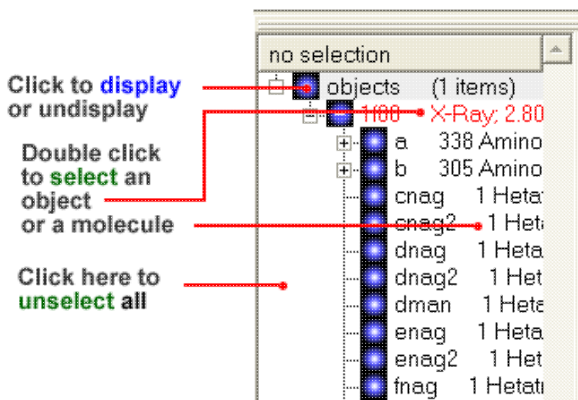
Click to display or undisplay

Double click to select an object or a molecule

Click here to unselect all

no selection

objects (1 items)

1l00 X-Ray; 2.80

a 338 Amino

b 305 Amino

cnag 1 Heta

cnag2 1 Het

dnag 1 Heta

dnag2 1 Het

dman 1 Hete

enag 1 Heta

enag2 1 Het

fnag 1 Hetat